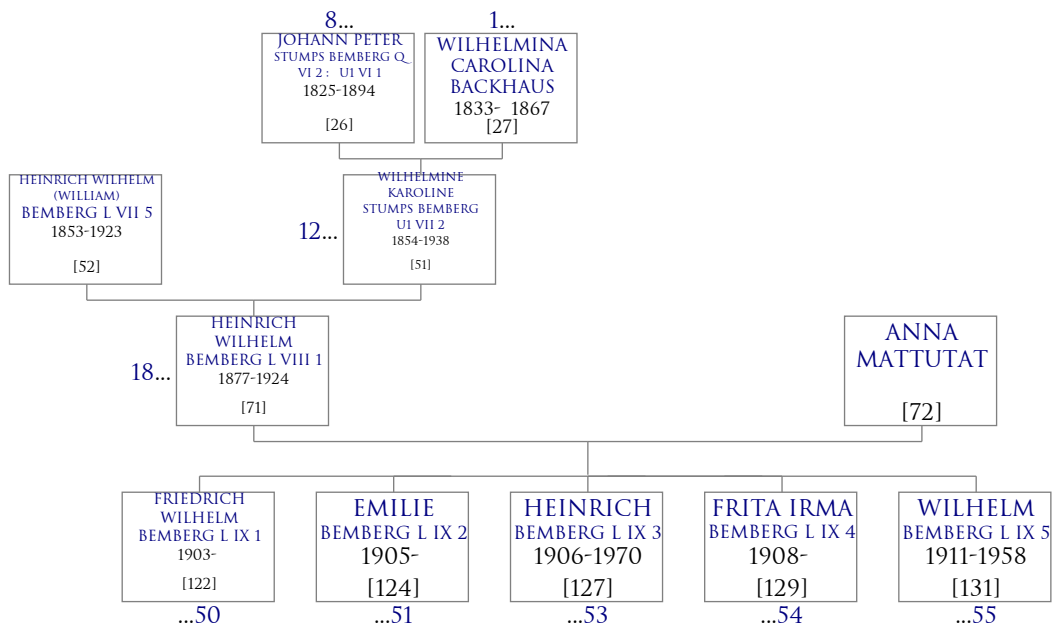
8...
JOHANN PETER
STUMPS BEMBERG Q VI 2 : U1 VI 1
1825-1894
[26]

1...
WILHELMINA
CAROLINA
BACKHAUS
1833- 1867
[27]

HEINRICH WILHELM
(WILLIAM)
BEMBERG L VII 5
1853-1923
[52]

12...
WILHELMINE
KAROLINE
STUMPS BEMBERG
U1 VII 2
1854-1938
[51]

18...
HEINRICH
WILHELM
BEMBERG L VIII 1
1877-1924
[71]

ANNA
MATTUTAT
[72]

FRIEDRICH
WILHELM
BEMBERG L IX 1
1903-
[122]
...50

EMILIE
BEMBERG L IX 2
1905-
[124]
...51

HEINRICH
BEMBERG L IX 3
1906-1970
[127]
...53

FRITA IRMA
BEMBERG L IX 4
1908-
[129]
...54

WILHELM
BEMBERG L IX 5
1911-1958
[131]
...55